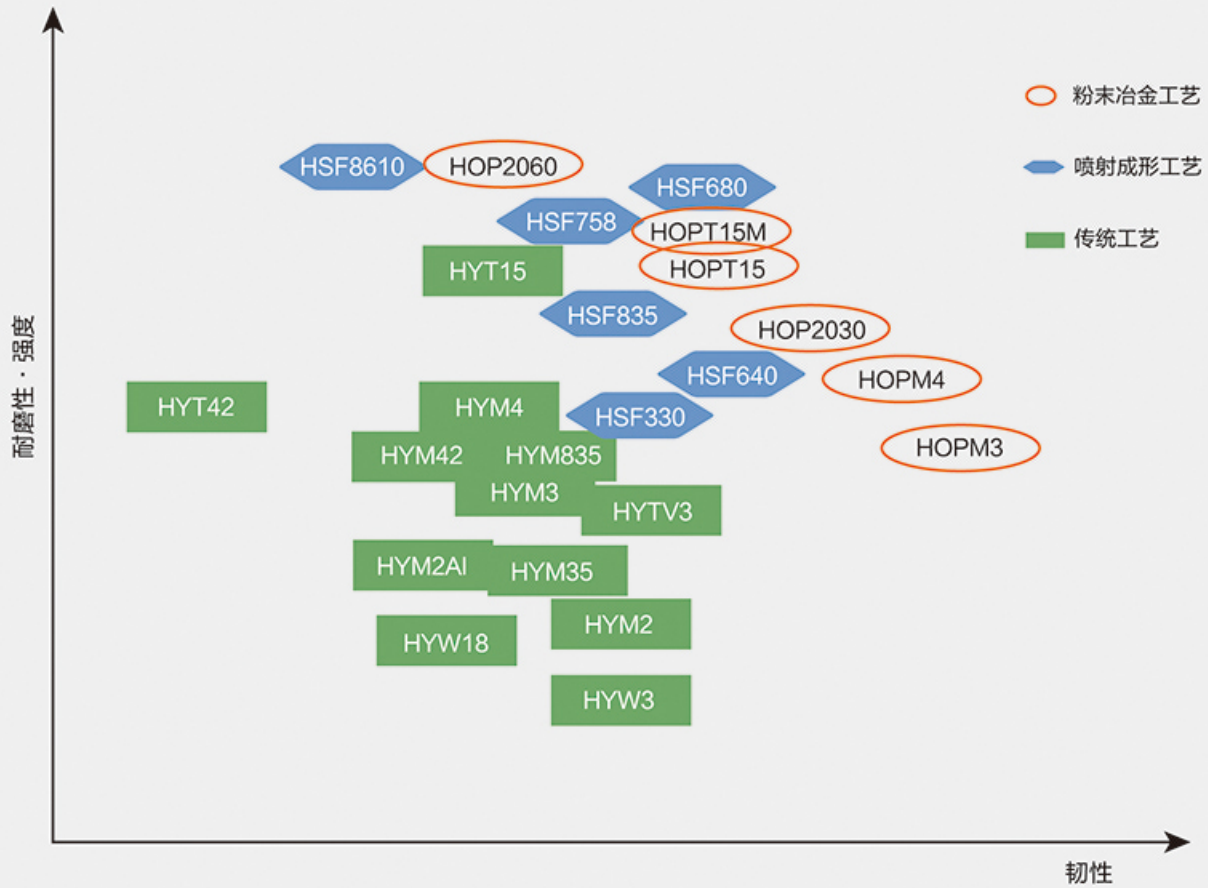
粉末冶金工艺
喷射成形工艺
传统工艺

HSF8610
HOP2060
HSF680
HSF758
HOPT15M
HYT15
HOPT15
HSF835
HOP2030
HSF640
HOPM4
HYT42
HYM4
HSF330
HOPM3
HYM42
HYM835
HYM3
HYTV3
HYM2Al
HYM35
HYM2
HYW18
HYW3

耐磨性・强度
韧性